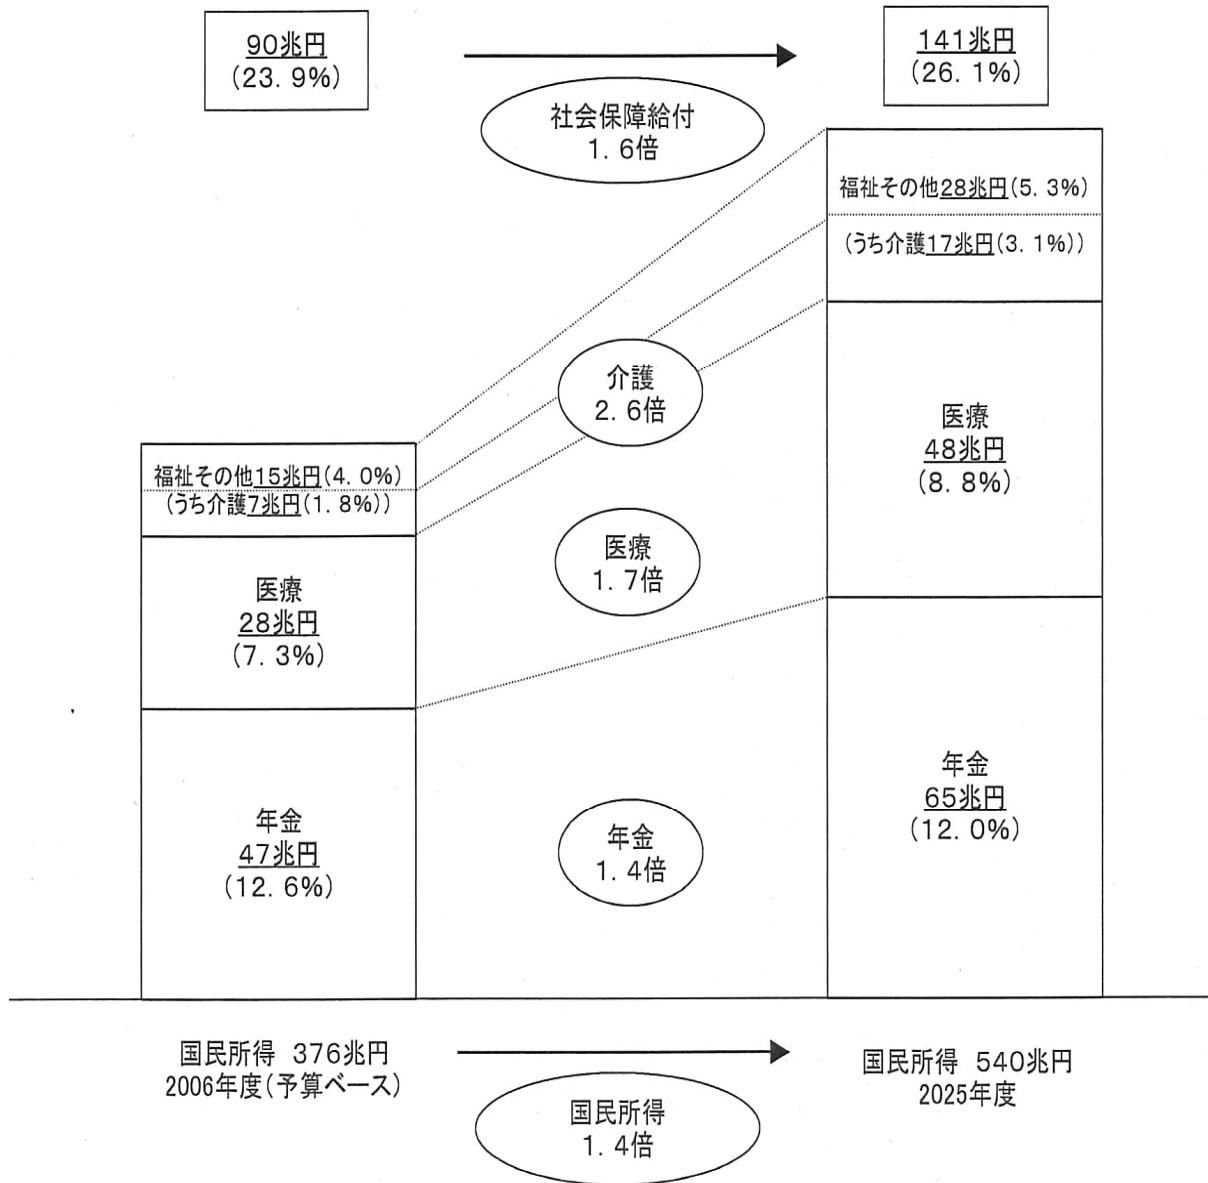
90兆円
(23．9%)

141兆円
(26．1%)

社会保障給付
1．6倍

福祉その他28兆円(5．3%)
(うち介護17兆円(3．1%))

介護
2．6倍

医療
48兆円
(8．8%)

福祉その他15兆円(4．0%)
(うち介護7兆円(1．8%))

医療
1．7倍

医療
28兆円
(7．3%)

年金
65兆円
(12．0%)

年金
47兆円
(12．6%)

年金
1．4倍

国民所得 376兆円
2006年度(予算ベース)

国民所得 540兆円
2025年度

国民所得
1．4倍